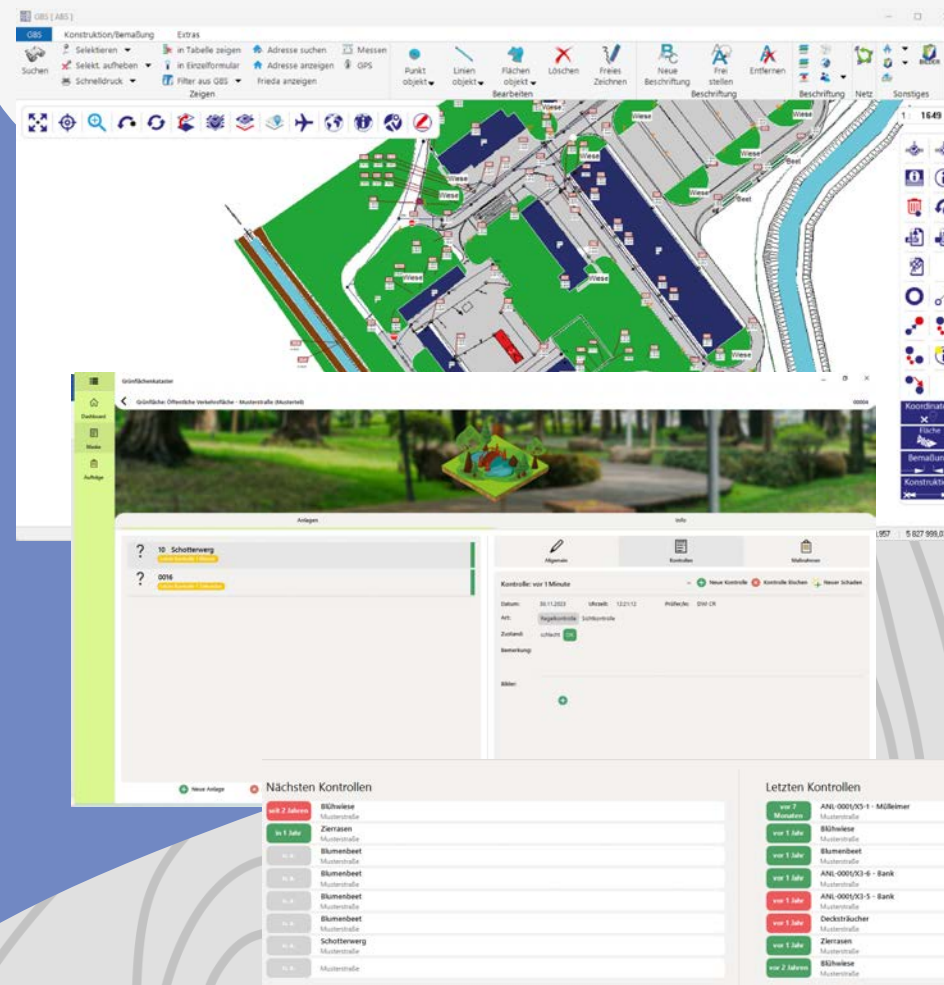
GBS [ ABS ]

GBS Konstruktion/Bemaßung Extras

Suchen
Selektieren
Selekt. aufheben
Schnelldruck
in Tabelle zeigen
in Einzelformular
Filter aus GBS
Adresse suchen
Adresse anzeigen
Frieda anzeigen
Messen
GPS
Zeigen
Punkt objekt
Linien objekt
Flächen objekt
Löschen
Freies Zeichnen
Bearbeiten
Neue Beschriftung
Frei stellen
Entfernen
Beschriftung
Beschriftung
Netz
Sonstiges

1 : 1649

Wiese
Wiese
Wiese
Wiese
Wiese
Wiese
Wiese
Beet
Beet
Wiese

Koordinate
Fläche
Bemaßung
Konstrukti

Grünflächenkataster
Grünfläche: Öffentliche Verkehrsfläche - Musterstraße (Musterteil)

Dashboard
Wiese
Aufträge

Anlagen
Info

? 10 Schotterweg
? 0016

Neue Anlage

Allgemein
Kontrollen
Maßnahmen

Kontrolle: vor 1 Minute
Neue Kontrolle
Kontrolle löschen
Neuer Schaden

Datum: 30.11.2023
Uhrzeit: 12:21:12
Prüfer/in: DW-CR
Art: Regelkontrolle Sichtkontrolle
Zustand: schlecht OK
Bemerkung:
Bilder:

957 5 827 999,0

Nächsten Kontrollen

| | |
|---|---|
| seit 2 Jahren | Blühwiese Musterstraße |
| in 1 Jahr | Zierrasen Musterstraße |
| n. a. | Blumenbeet Musterstraße |
| n. a. | Blumenbeet Musterstraße |
| n. a. | Blumenbeet Musterstraße |
| n. a. | Blumenbeet Musterstraße |
| n. a. | Schotterweg Musterstraße |
| n. a. | Musterstraße |

Letzten Kontrollen

| | |
|---|---|
| vor 7 Monaten | ANL-0001/X3-1 - Mülleimer Musterstraße |
| vor 1 Jahr | Blühwiese Musterstraße |
| vor 1 Jahr | Blumenbeet Musterstraße |
| vor 1 Jahr | ANL-0001/X3-6 - Bank Musterstraße |
| vor 1 Jahr | ANL-0001/X3-5 - Bank Musterstraße |
| vor 1 Jahr | Decksträucher Musterstraße |
| vor 1 Jahr | Zierrasen Musterstraße |
| vor 2 Jahren | Blühwiese Musterstraße |